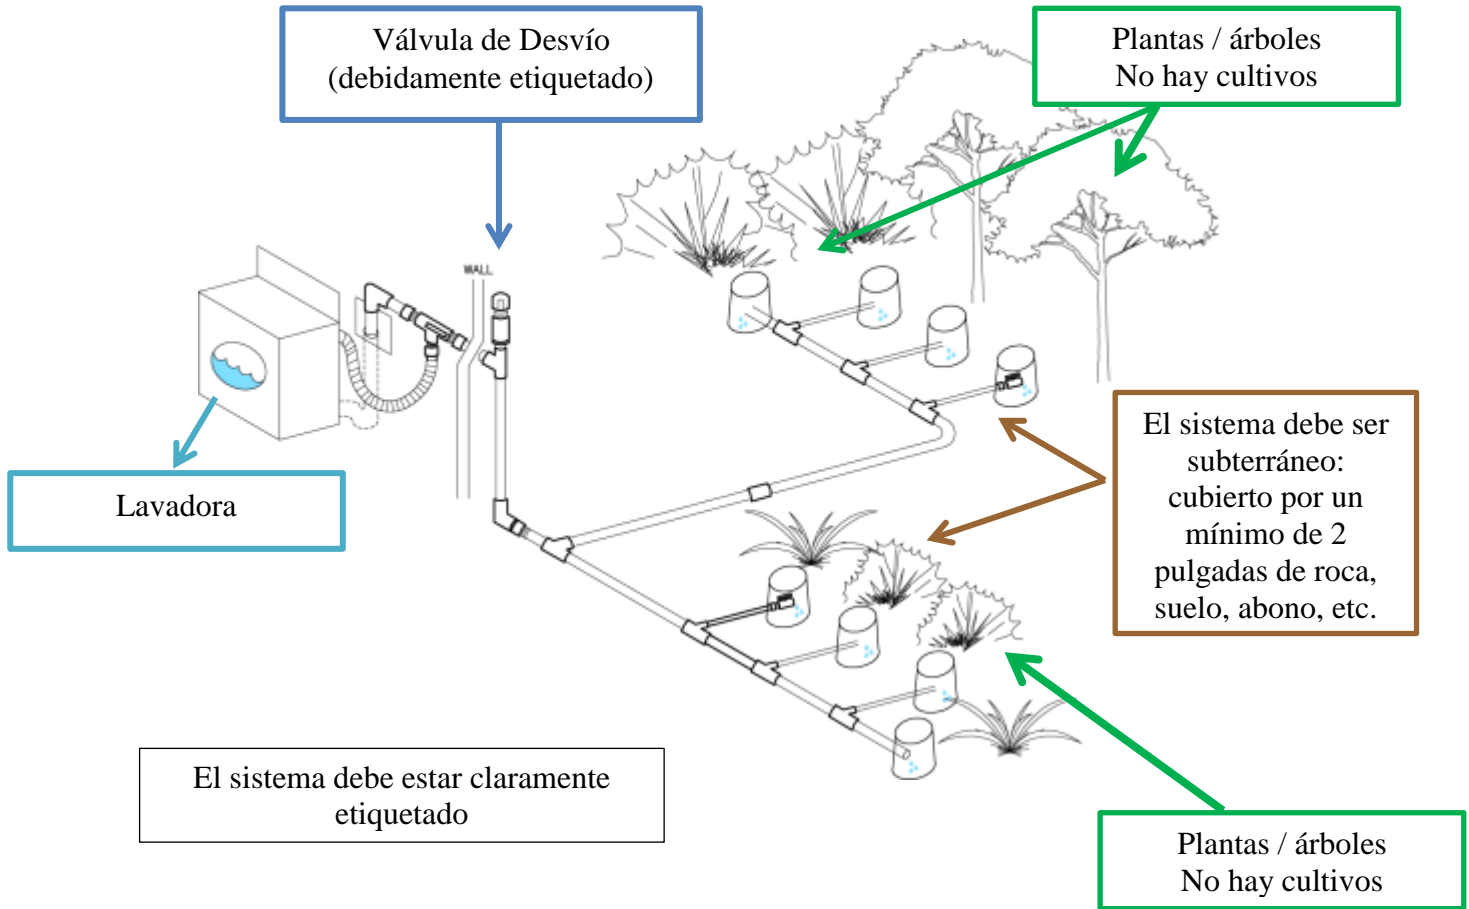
Válvula de Desvío
(debidamente etiquetado)

Plantas / árboles
No hay cultivos

WALL

Lavadora

El sistema debe ser subterráneo: cubierto por un mínimo de 2 pulgadas de roca, suelo, abono, etc.

El sistema debe estar claramente etiquetado

Plantas / árboles
No hay cultivos